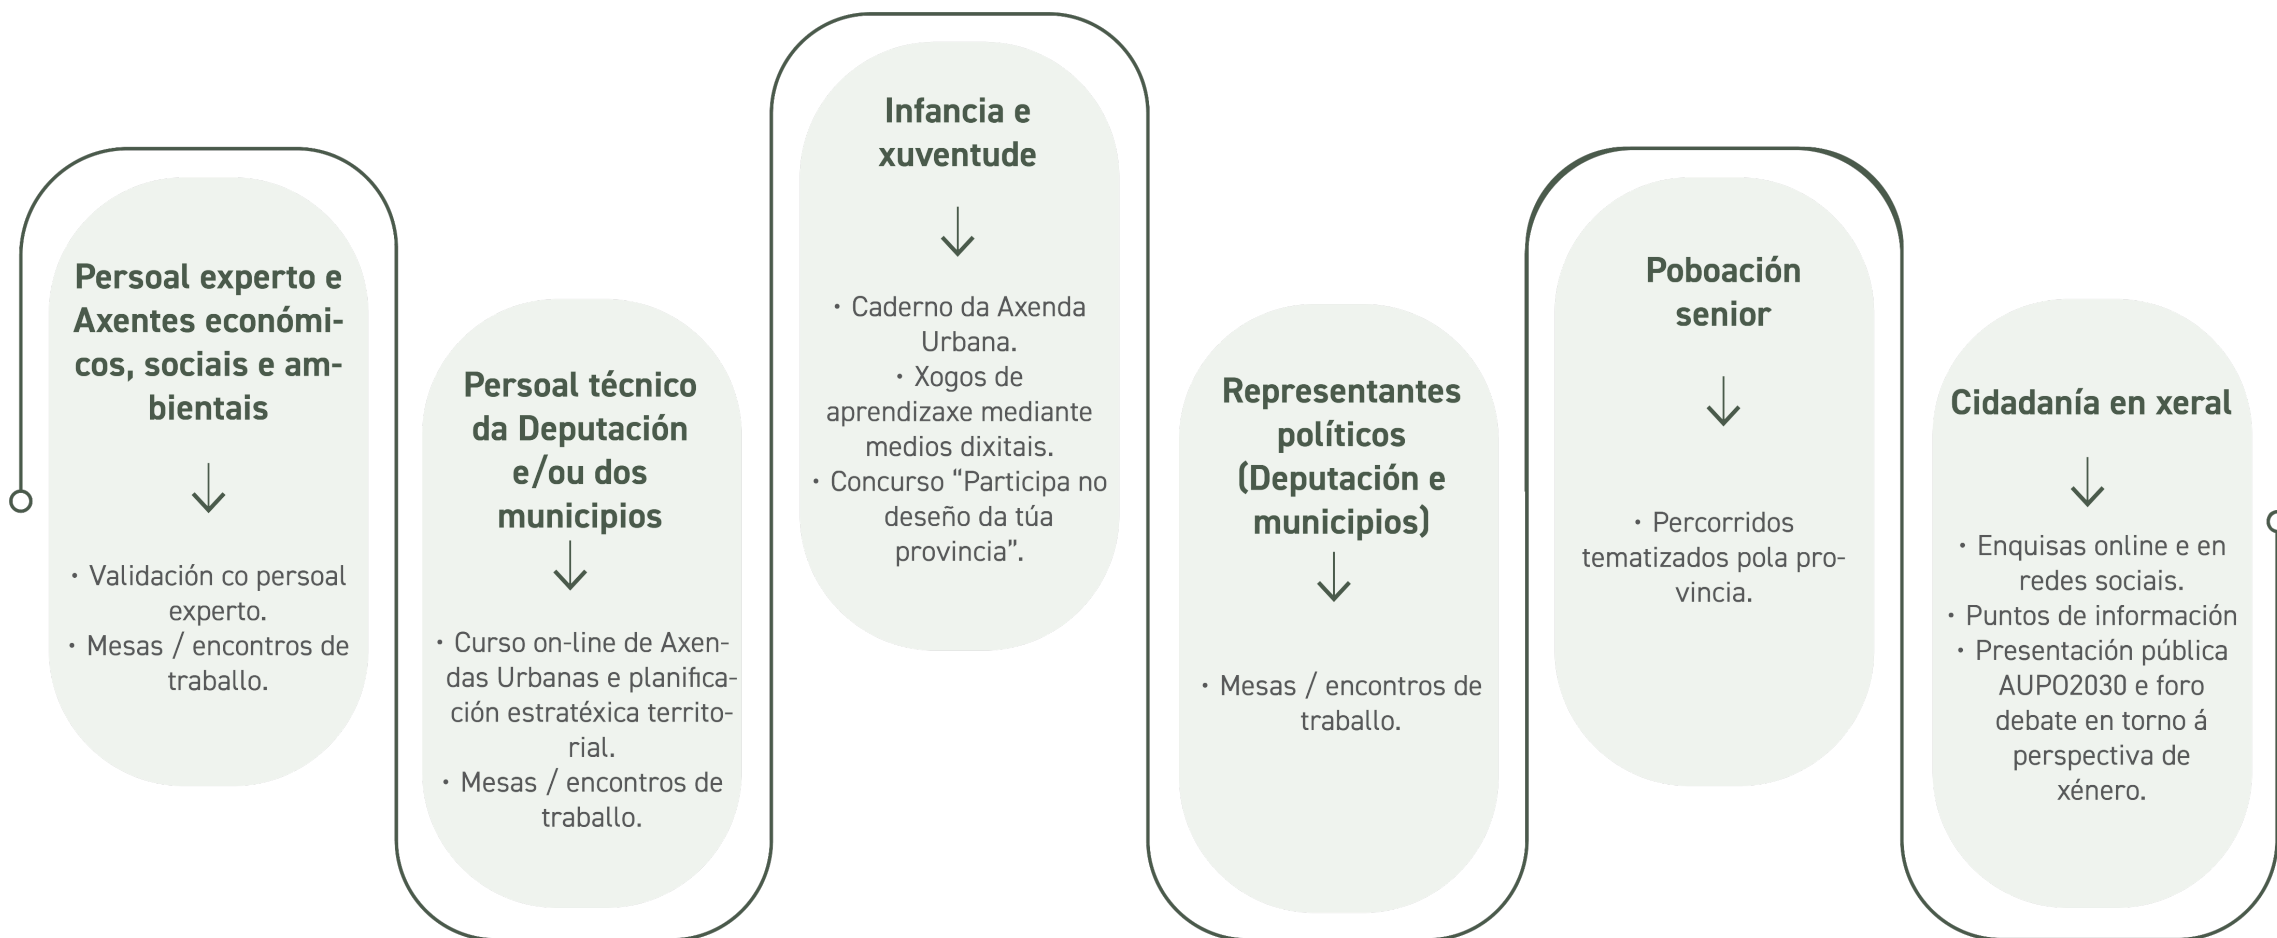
Persoal experto e Axentes económicos, sociais e ambientais

↓

• Validación co persoal experto.
• Mesas / encontros de traballo.

Persoal técnico da Deputación e/ou dos municipios

↓

• Curso on-line de Axendas Urbanas e planificación estratéxica territorial.
• Mesas / encontros de traballo.

Infancia e xuventude

↓

• Caderno da Axenda Urbana.
• Xogos de aprendizaxe mediante medios dixitais.
• Concurso "Participa no deseño da túa provincia".

Representantes políticos (Deputación e municipios)

↓

• Mesas / encontros de traballo.

Poboación senior

↓

• Percorridos tematizados pola provincia.

Cidadanía en xeral

↓

• Enquisas online e en redes sociais.
• Puntos de información
• Presentación pública AUPO2030 e foro debate en torno á perspectiva de xénero.